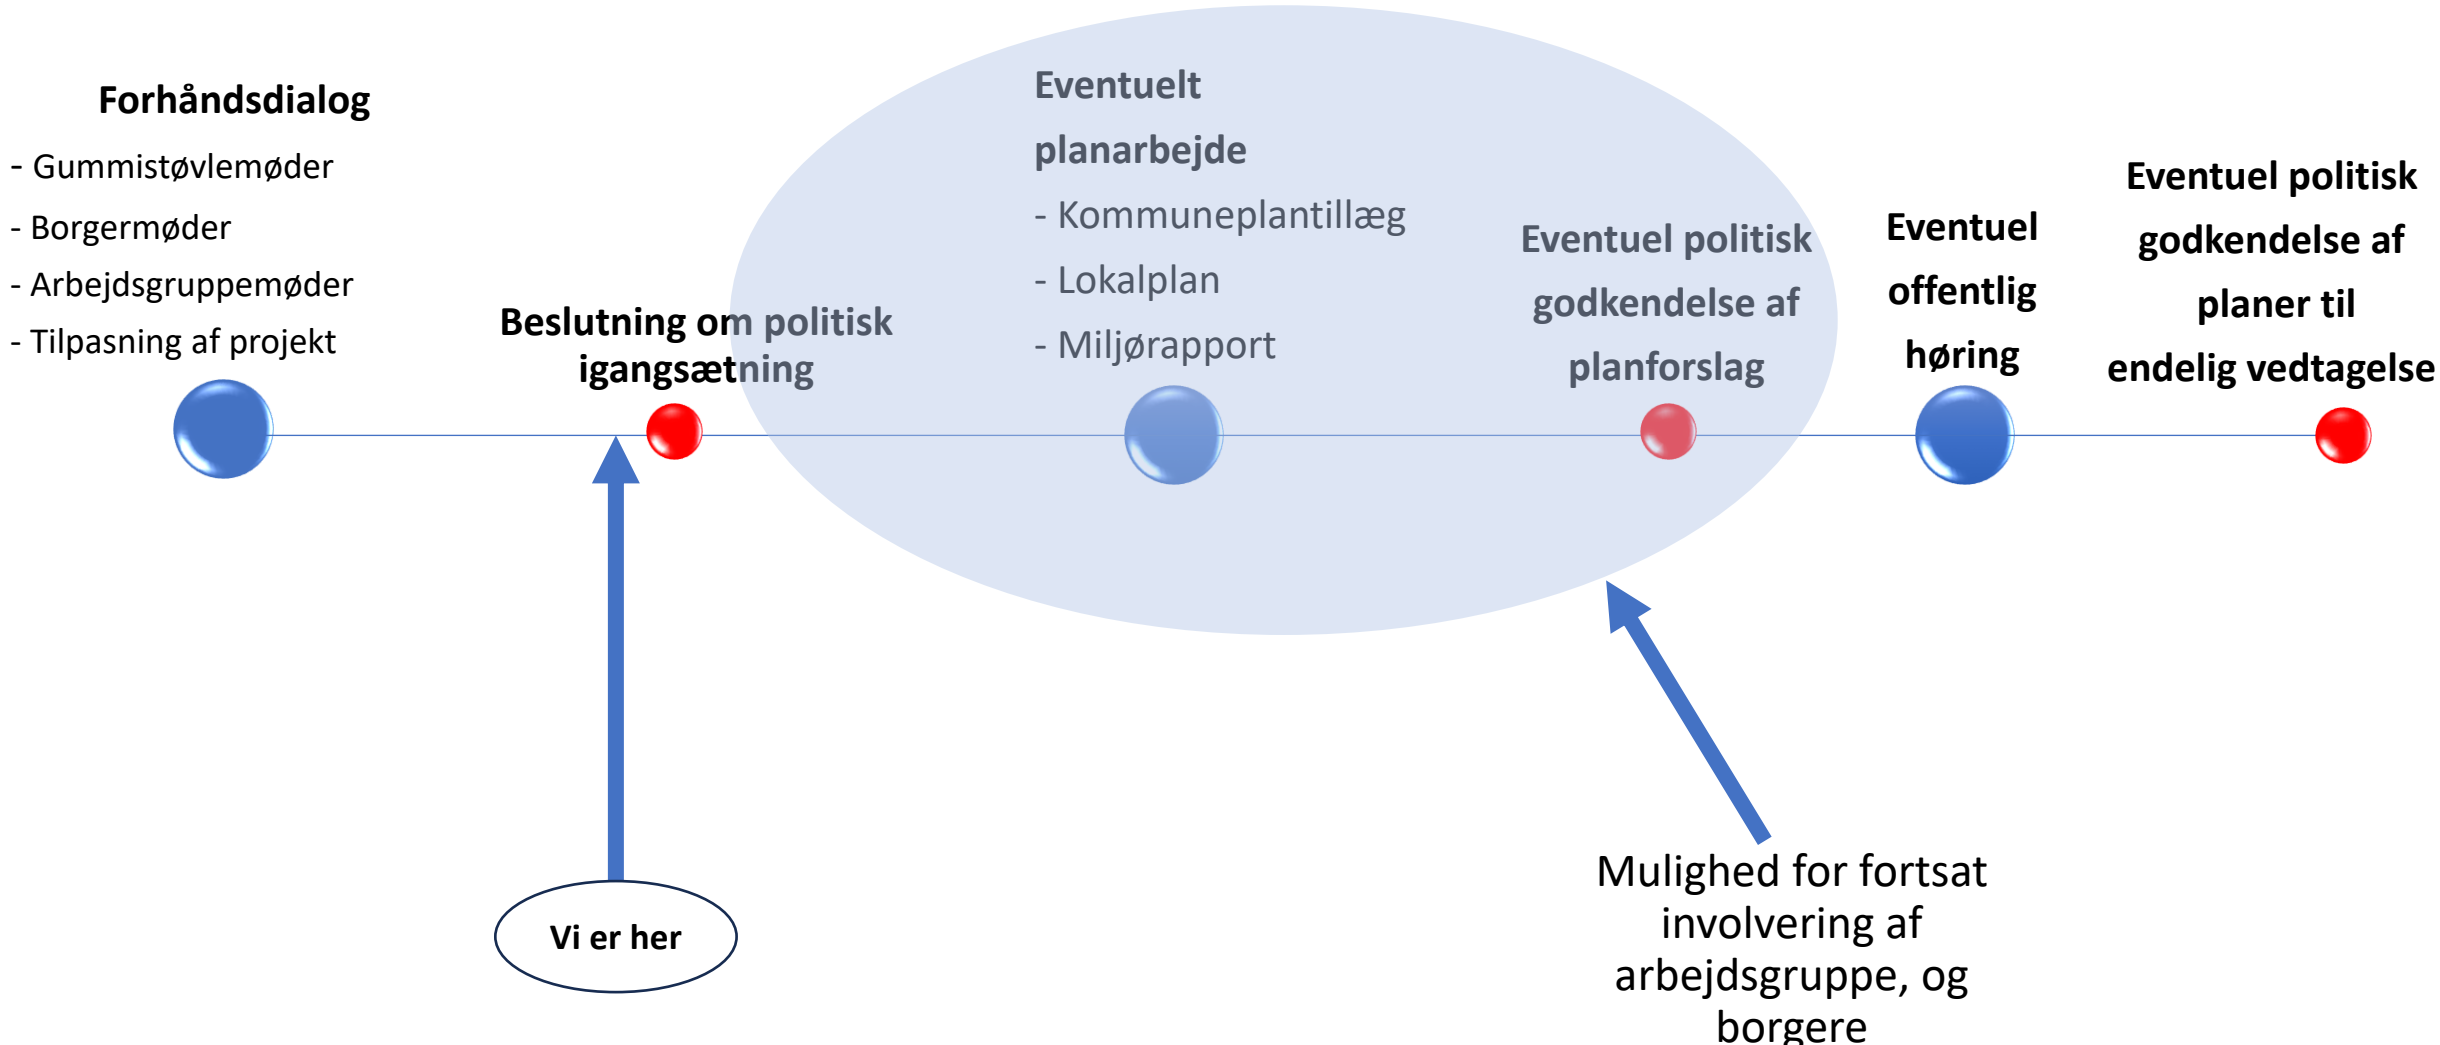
Forhåndsdialog

- Gummistøvlemøder

- Borgermøder

- Arbejdsgruppemøder

- Tilpasning af projekt

Beslutning om politisk igangsætning

Eventuelt planarbejde

- Kommuneplantillæg

- Lokalplan

- Miljørapport

Eventuel politisk godkendelse af planforslag

Eventuel offentlig høring

Eventuel politisk godkendelse af planer til endelig vedtagelse

Vi er her

Mulighed for fortsat involvering af arbejdsgruppe, og borgere